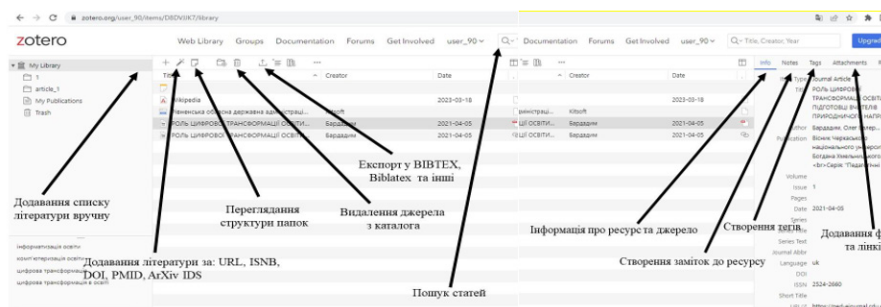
zotero.org/user_90/items/DBDVJJK7/library

zotero Web Library Groups Documentation Forums Get Involved user_90 Documentation Forums Get Involved user_90 Title, Creator, Year Upgrad

My Library
1
article_1
My Publications
Trash

Title Creator Date Creator Date Info Notes Tags Attachments

Wikipedia 2023-03-18 2023-03-18
Рівненська обласна державна адміністраці... Kitsoft реєстраці... Kitsoft
РОЛЬ ЦИФРОВОЇ ТРАНСФОРМАЦІЇ ОСВІТИ... Бардадим 2021-04-05 ЦІЇ ОСВІТИ... Бардадим 2021-04-05
РОЛЬ ЦИФРОВОЇ ТРАНСФОРМАЦІЇ ОСВІТИ... Бардадим 2021-04-05 ЦІЇ ОСВІТИ... Бардадим 2021-04-05

Item Type Journal Article
Title РОЛЬ ЦИФРОВОЇ ТРАНСФОРМАЦІЇ ОСВІТИ ПІДГОТОВЦІ ВЧИТЕЛІВ ПРИРОДНИЧОГО НАПРЯ
Author Бардадим, Олег Бер...
Publication Вісник Черкаського національного університету Богдана Хмельницького <br>Серія: "Педагогічні
Volume
Issue 1
Pages
Date 2021-04-05
Series
Series Title
Series Text
Journal Abbr
Language uk
DOI
ISSN 2524-2660
Short Title

інформатизація освіти
компетентнісний освіти
цифрова трансформаці
цифрова трансформація в освіті

Експорт у BIBTEX, Biblatex та інші

Додавання списку літератури вручну

Перегляданя структури папок

Видалення джерела з каталога

Інформація про ресурс та джерело

Створення тегів

Додавання ф та лінків

Додавання літератури за: URL, ISNB, DOI, PMID, ArXiv IDS

Створення заміток до ресурсу

Пошук статей